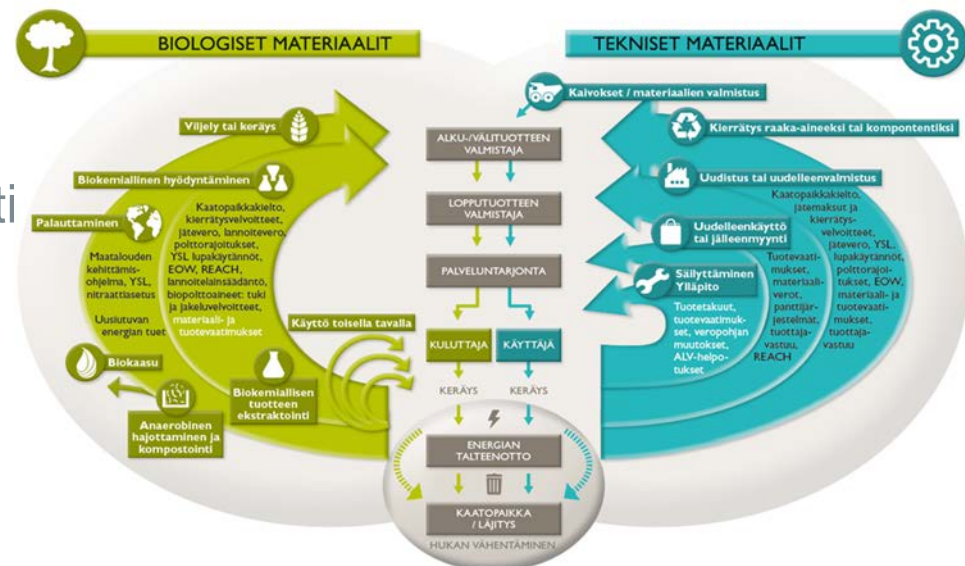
BIOLOGISET MATERIAALIT

TEKNISET MATERIAALIT

Kaivokset / materiaalien valmistus

ALKU-/VÄLITUOTTEEN VALMISTAJA

LOPPUTUOTTEEN VALMISTAJA

PALVELUNTARJONTA

KULUTTAJA

KÄYTTÄJÄ

KERÄYS

KERÄYS

ENERGIAN TALTEENOTTO

KAATOPAIKKA / LÄJITYS

HUKAN VÄHENTÄMINEN

Viljely tai keräys

Biokemiallinen hyödyntäminen

Palauttaminen

Kaatopaikkakielto, kierrätysvelvoitteet, jätevero, lannoitevero, polttorajoitukset, YSL lupakäytännöt, EOW, REACH, lannoitelainsäädäntö, biopolttoaineet: tuki ja jakeluvelvoitteet, materiaali- ja tuotevaatimukset

Maatalouden kehittämisohjelma, YSL, nitraattiasetus

Uusiutuvan energian tuet

Käyttö toisella tavalla

Biokaasu

Biokemiallisen tuotteen ekstraktointi

Anaerobinen hajottaminen ja kompostointi

Kierrätys raaka-aineeksi tai komponentiksi

Uudistus tai uudelleenvalmistus

Kaatopaikkakielto, jätemaksut ja kierrätysvelvoitteet, jätevero, YSL, lupakäytännöt, polttorajoitukset, EOW, materiaali- ja tuotevaatimukset, tuottajavastuu

Uudelleenkäyttö tai jälleenmyynti

Tuotevaatimukset, materiaaliverot, panttijärjestelmät, tuottajavastuu, REACH

Säilyttäminen Ylläpito

Tuotetakuut, tuotevaatimukset, veropohjan muutokset, ALV-helpotukset

ti